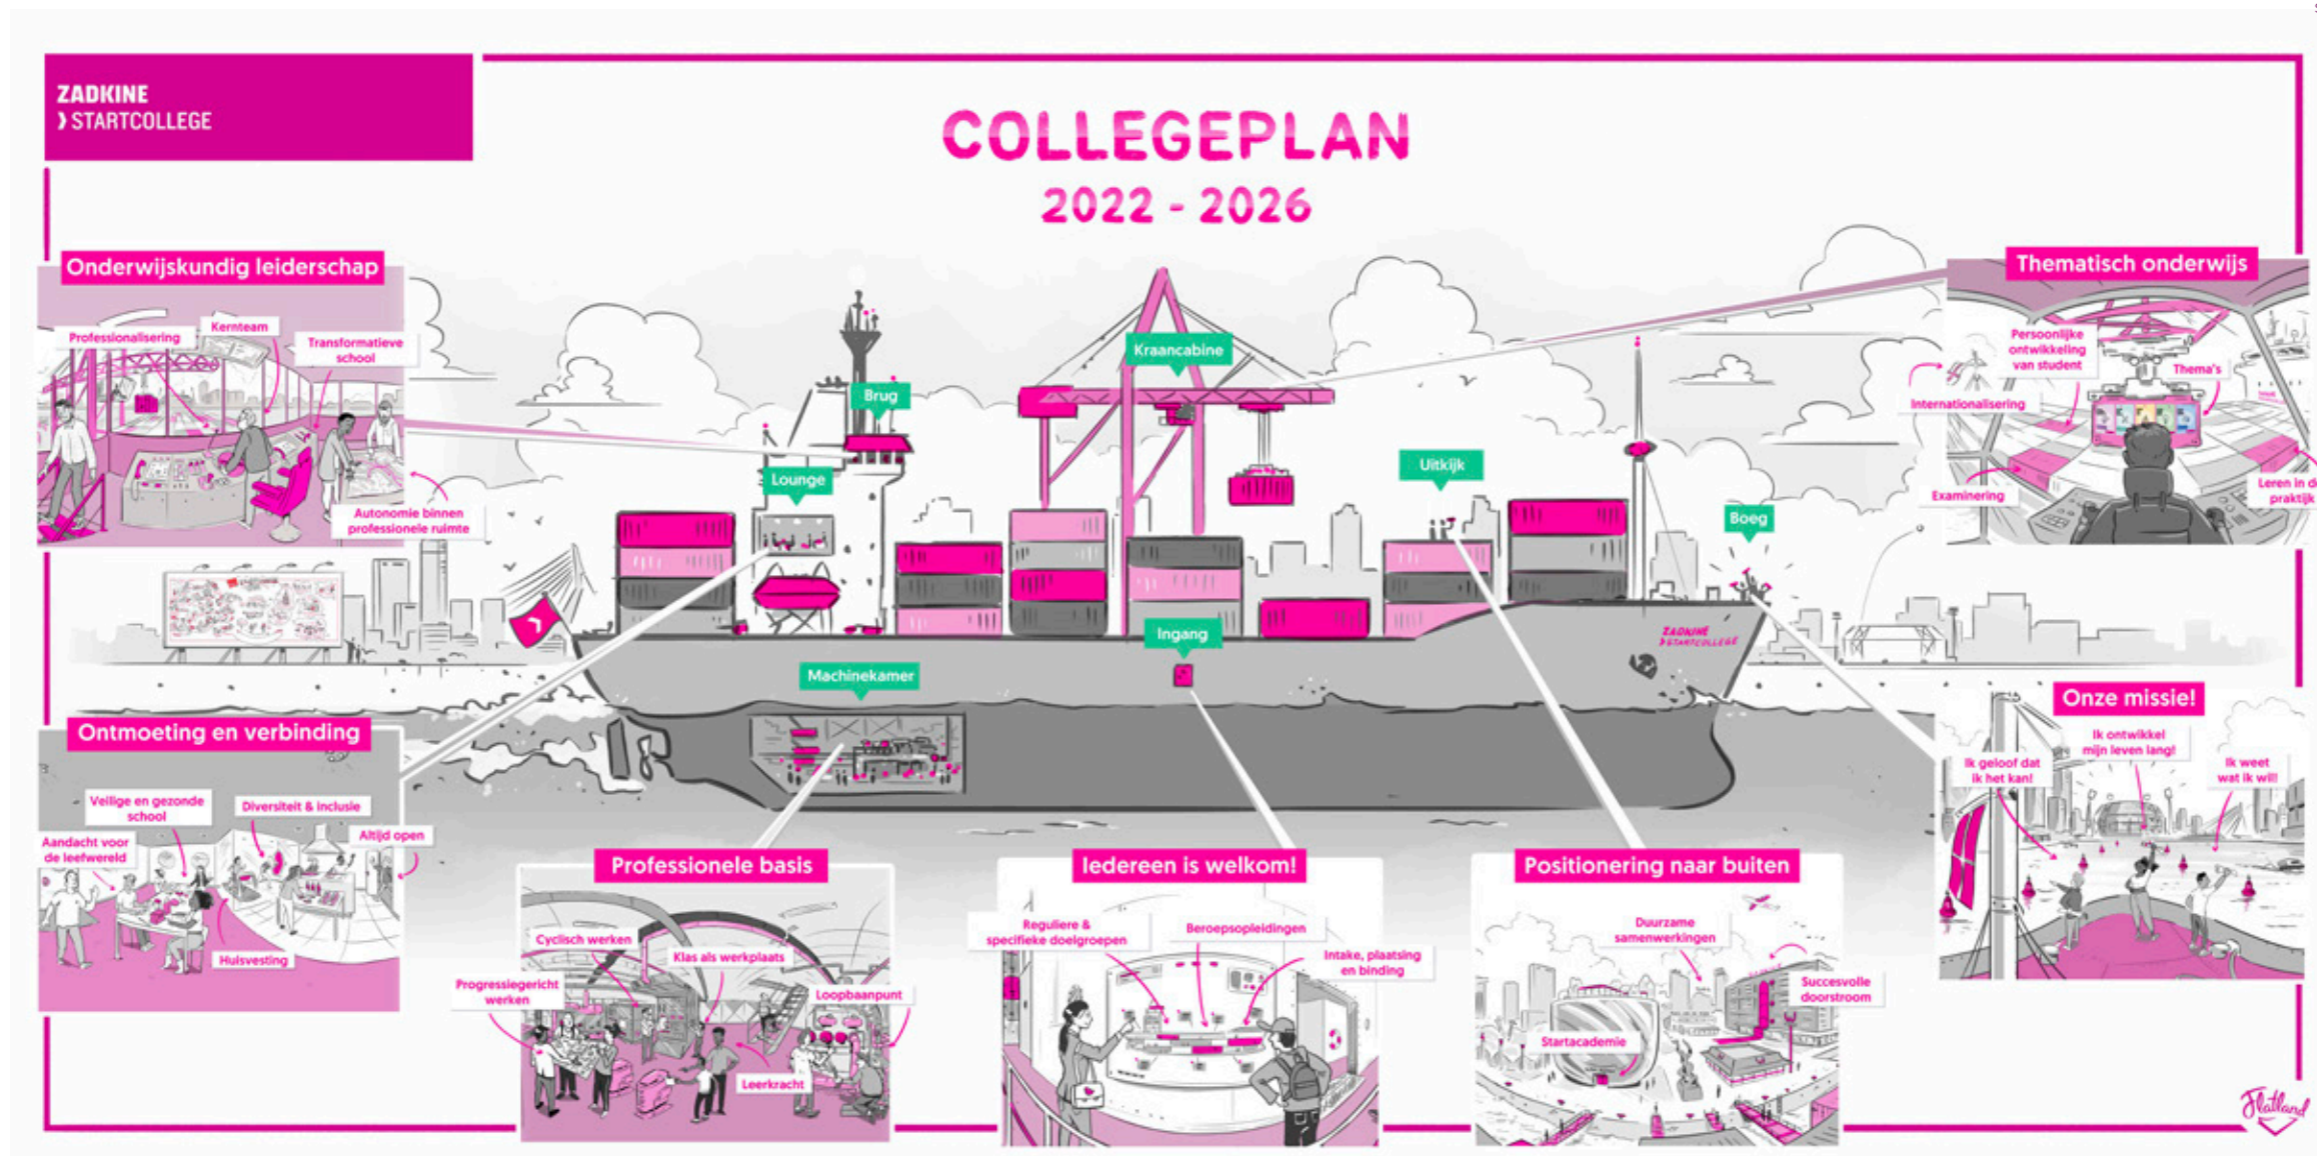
ZADKINE
› STARTCOLLEGE

COLLEGEPLAN
2022 - 2026

Onderwijskundig leiderschap
Professionalisering
Kernteam
Transformatieve school
Autonomie binnen professionele ruimte

Thematisch onderwijs
Persoonlijke ontwikkeling van student
Thema's
Internationalisering
Examinering
Leren in d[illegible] praktijk

Kraancabine
Brug
Lounge
Uitkijk
Boeg
Ingang
Machinekamer

ZADKINE
› STARTCOLLEGE

Onze missie!
Ik geloof dat ik het kan!
Ik ontwikkel mijn leven lang!
Ik weet wat ik wil!

Ontmoeting en verbinding
Veilige en gezonde school
Diversiteit & inclusie
Aandacht voor de leefwereld
Altijd open
Huisvesting

Professionele basis
Cyclisch werken
Klas als werkplaats
Progressiegericht werken
Loopbaanpunt
Leerkracht

Iedereen is welkom!
Reguliere & specifieke doelgroepen
Beroepsopleidingen
Intake, plaatsing en binding

Positionering naar buiten
Duurzame samenwerkingen
Succesvolle doorstroom
Startacademie

Flatland